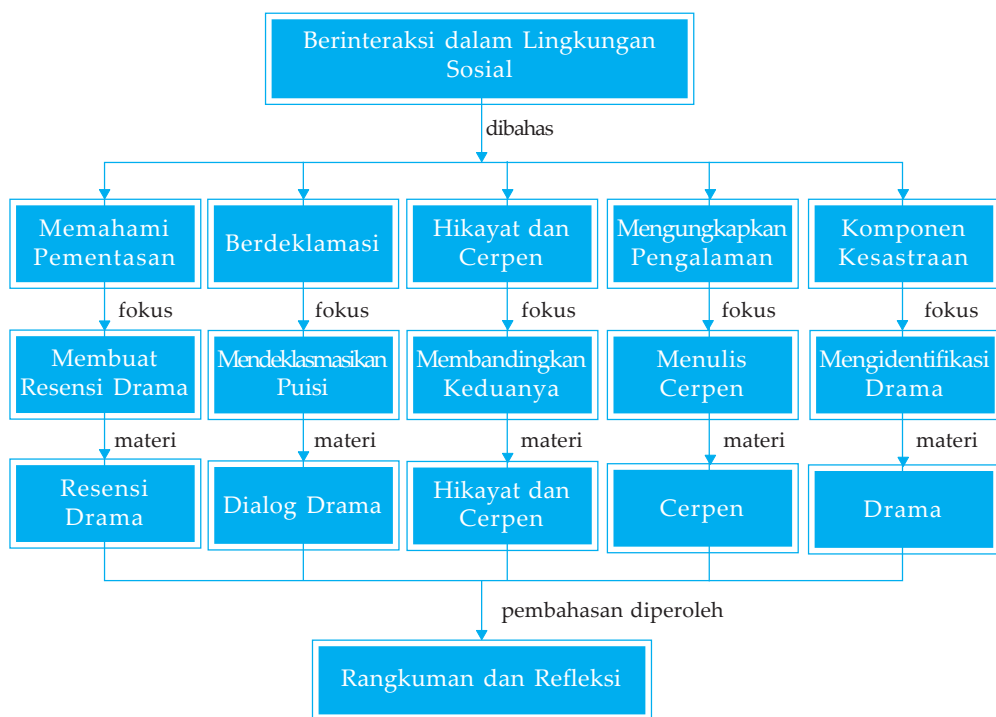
Berinteraksi dalam Lingkungan Sosial

dibahas

Memahami Pementasan

fokus

Membuat Resensi Drama

materi

Resensi Drama

Berdeklamasi

fokus

Mendeklasmasikan Puisi

materi

Dialog Drama

Hikayat dan Cerpen

fokus

Membandingkan Keduanya

materi

Hikayat dan Cerpen

Mengungkapkan Pengalaman

fokus

Menulis Cerpen

materi

Cerpen

Komponen Kesastraan

fokus

Mengidentifikasi Drama

materi

Drama

pembahasan diperoleh

Rangkuman dan Refleksi